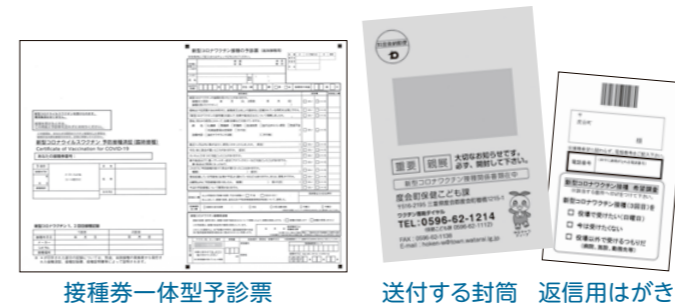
新型コロナウイルスワクチン 予防接種済証（臨時接種）
Certificate of Vaccination for COVID-19

新型コロナワクチン接種の予診票

料金後納郵便

重要 親展 大切なお知らせです。必ず、開封して下さい。

新型コロナワクチン接種関係書類在中

度会町保健こども課

TEL:0596-62-1214

新型コロナワクチン接種（3回目）希望調査

接種券一体型予診票　送付する封筒　返信用はがき